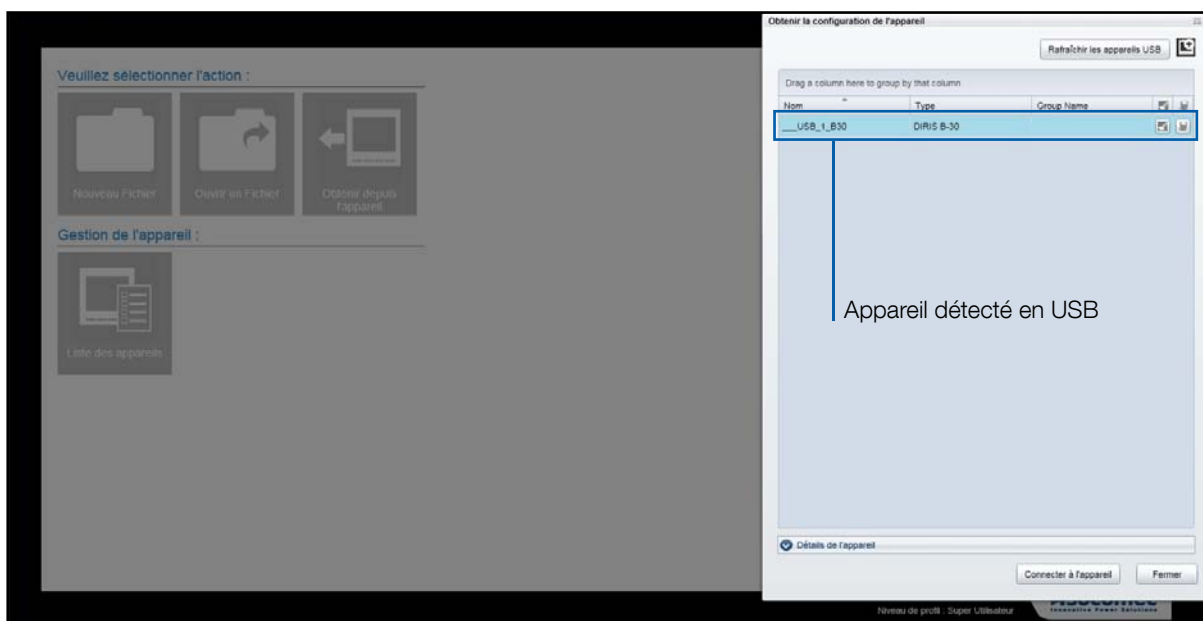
Veuillez sélectionner l'action :

Nouveau Fichier

Ouvrir un Fichier

Obtenir depuis l'appareil

Gestion de l'appareil :

Liste des appareils

Obtenir la configuration de l'appareil

Rafraîchir les appareils USB

Drag a column here to group by that column

| Nom | Type | Group Name |
|---|---|---|
| ___USB_1_B30 | DIRIS B-30 | |

Appareil détecté en USB

Détails de l'appareil

Connecter à l'appareil

Fermer

Niveau de profil : Super Utilisateur

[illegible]
Innovative Power Solutions